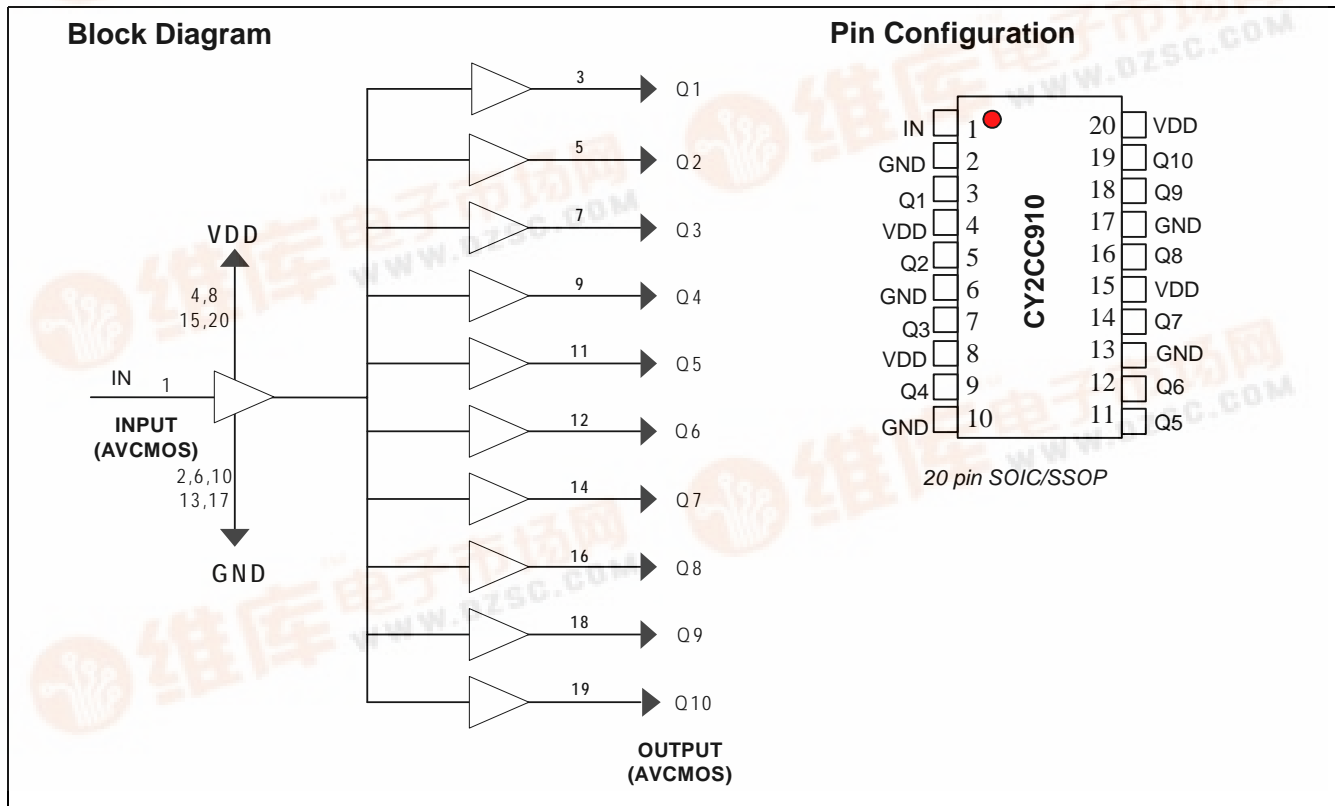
Block Diagram

VDD
4,8
15,20

IN 1
INPUT
(AVCMOS)

2,6,10
13,17
GND

3 Q1
5 Q2
7 Q3
9 Q4
11 Q5
12 Q6
14 Q7
16 Q8
18 Q9
19 Q10

OUTPUT
(AVCMOS)

Pin Configuration

| | | | |
|---|---|---|---|
| IN | 1 | 20 | VDD |
| GND | 2 | 19 | Q10 |
| Q1 | 3 | 18 | Q9 |
| VDD | 4 | 17 | GND |
| Q2 | 5 | 16 | Q8 |
| GND | 6 | 15 | VDD |
| Q3 | 7 | 14 | Q7 |
| VDD | 8 | 13 | GND |
| Q4 | 9 | 12 | Q6 |
| GND | 10 | 11 | Q5 |

CY2CC910

20 pin SOIC/SSOP

维库电子市场网
WWW.DZSC.COM